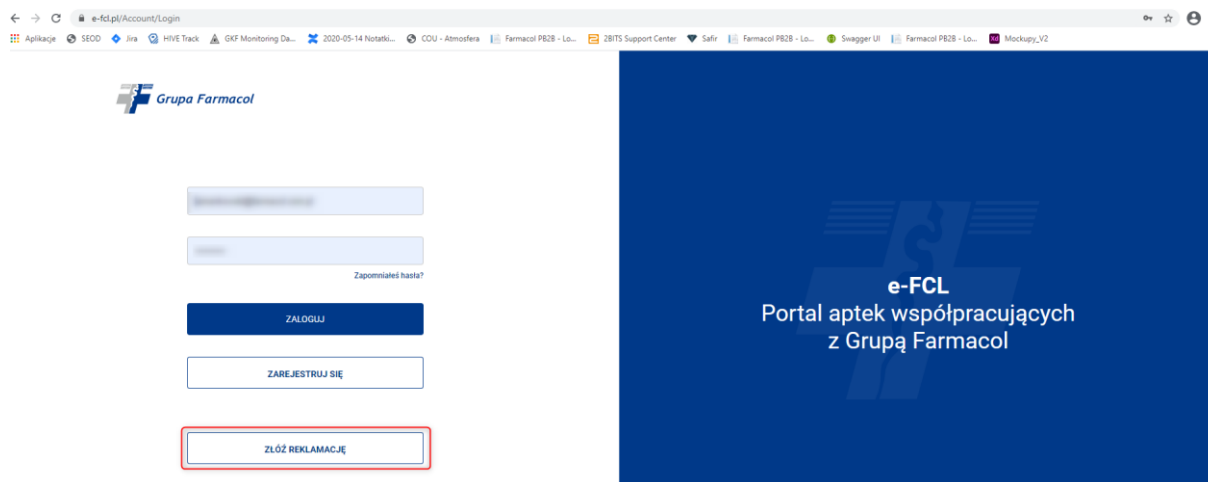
e-fcl.pl/Account/Login

Aplikacje SEOD Jira HIVE Track GKF Monitoring Da... 2020-05-14 Notatki... COU - Atmosfera Farmacol PB2B - Lo... 2BITS Support Center Safir Farmacol PB2B - Lo... Swagger UI Farmacol PB2B - Lo... Mockupy_V2

Grupa Farmacol

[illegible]

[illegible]

Zapomniałeś hasła?

ZALOGUJ

ZAREJESTRUJ SIĘ

ZŁÓŻ REKLAMACJĘ

e-FCL
Portal aptek współpracujących z Grupą Farmacol